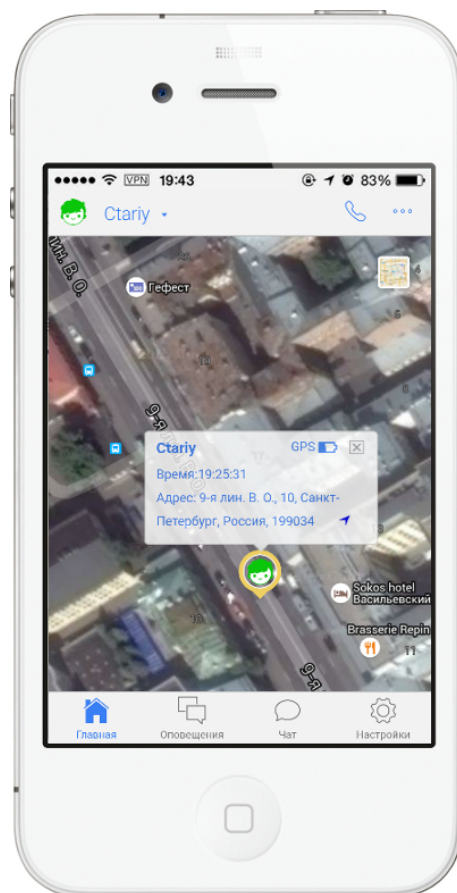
●●●●● VPN 19:43 83%

Ctariy

лин. В. О.

Гефест

9-я

Ctariy GPS
Время:19:25:31
Адрес: 9-я лин. В. О., 10, Санкт-Петербург, Россия, 199034

Sokos hotel Васильевский

Brasserie Repin

9-я

Главная Оповещения Чат Настройки